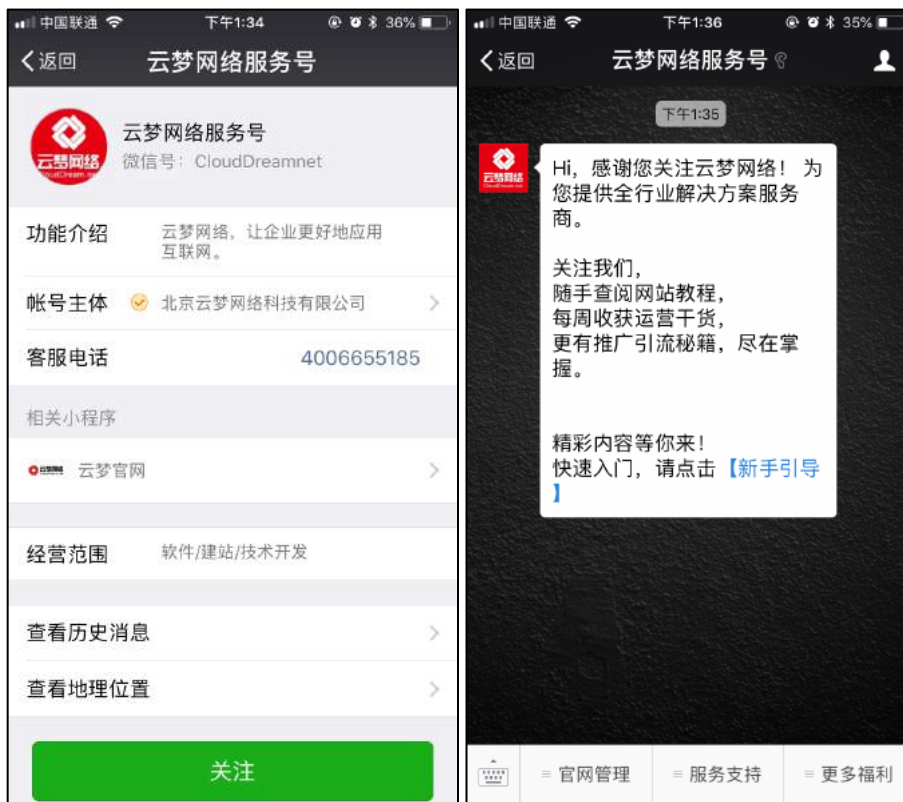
中国联通 下午1:34 36%

返回 云梦网络服务号

云梦网络 CloudDream.net

云梦网络服务号
微信号：CloudDreamnet

功能介绍 云梦网络，让企业更好地应用互联网。

帐号主体 北京云梦网络科技有限公司

客服电话 4006655185

相关小程序

云梦网络 云梦官网

经营范围 软件/建站/技术开发

查看历史消息

查看地理位置

关注

中国联通 下午1:36 35%

返回 云梦网络服务号

下午1:35

云梦网络 CloudDream.net

Hi，感谢您关注云梦网络！为您提供全行业解决方案服务商。

关注我们，
随手查阅网站教程，
每周收获运营干货，
更有推广引流秘籍，尽在掌握。

精彩内容等你来！
快速入门，请点击【新手引导】

官网管理 服务支持 更多福利